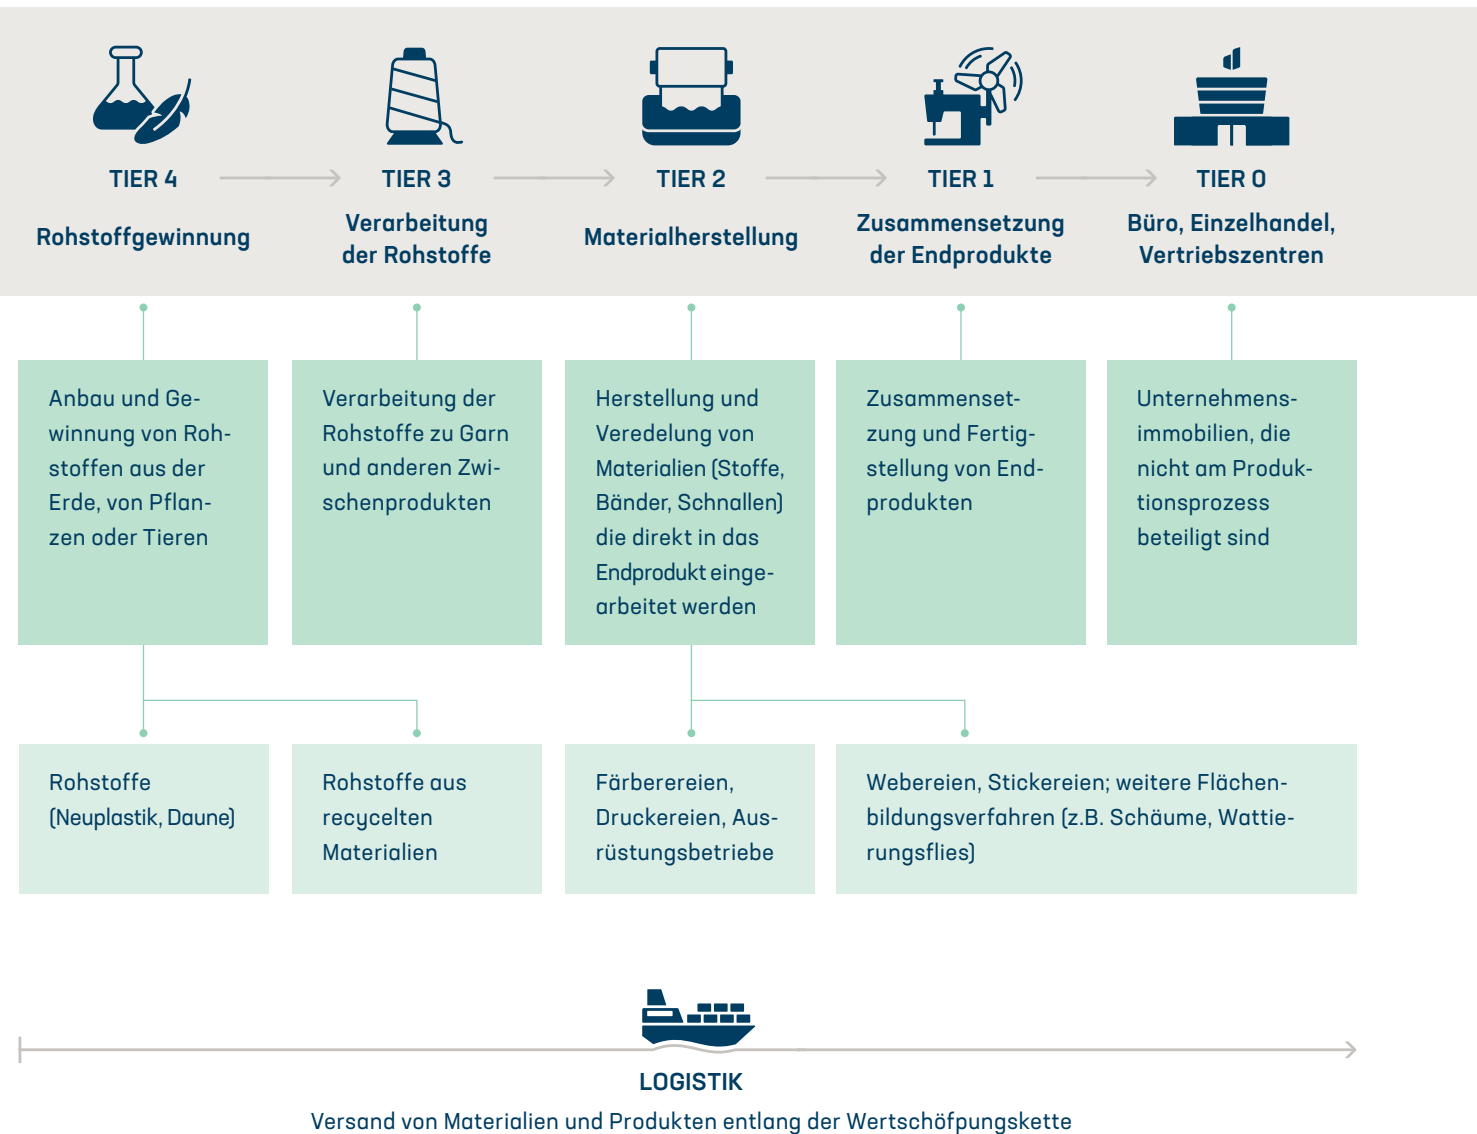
TIER 4
Rohstoffgewinnung

TIER 3
Verarbeitung der Rohstoffe

TIER 2
Materialherstellung

TIER 1
Zusammensetzung der Endprodukte

TIER 0
Büro, Einzelhandel, Vertriebszentren

Anbau und Gewinnung von Rohstoffen aus der Erde, von Pflanzen oder Tieren

Verarbeitung der Rohstoffe zu Garn und anderen Zwischenprodukten

Herstellung und Veredelung von Materialien (Stoffe, Bänder, Schnallen) die direkt in das Endprodukt eingearbeitet werden

Zusammensetzung und Fertigstellung von Endprodukten

Unternehmensimmobilien, die nicht am Produktionsprozess beteiligt sind

Rohstoffe (Neuplastik, Daune)

Rohstoffe aus recycelten Materialien

Färberereien, Druckereien, Ausrüstungsbetriebe

Webereien, Stickereien; weitere Flächenbildungsverfahren (z.B. Schäume, Wattierungsflies)

LOGISTIK
Versand von Materialien und Produkten entlang der Wertschöpfungskette